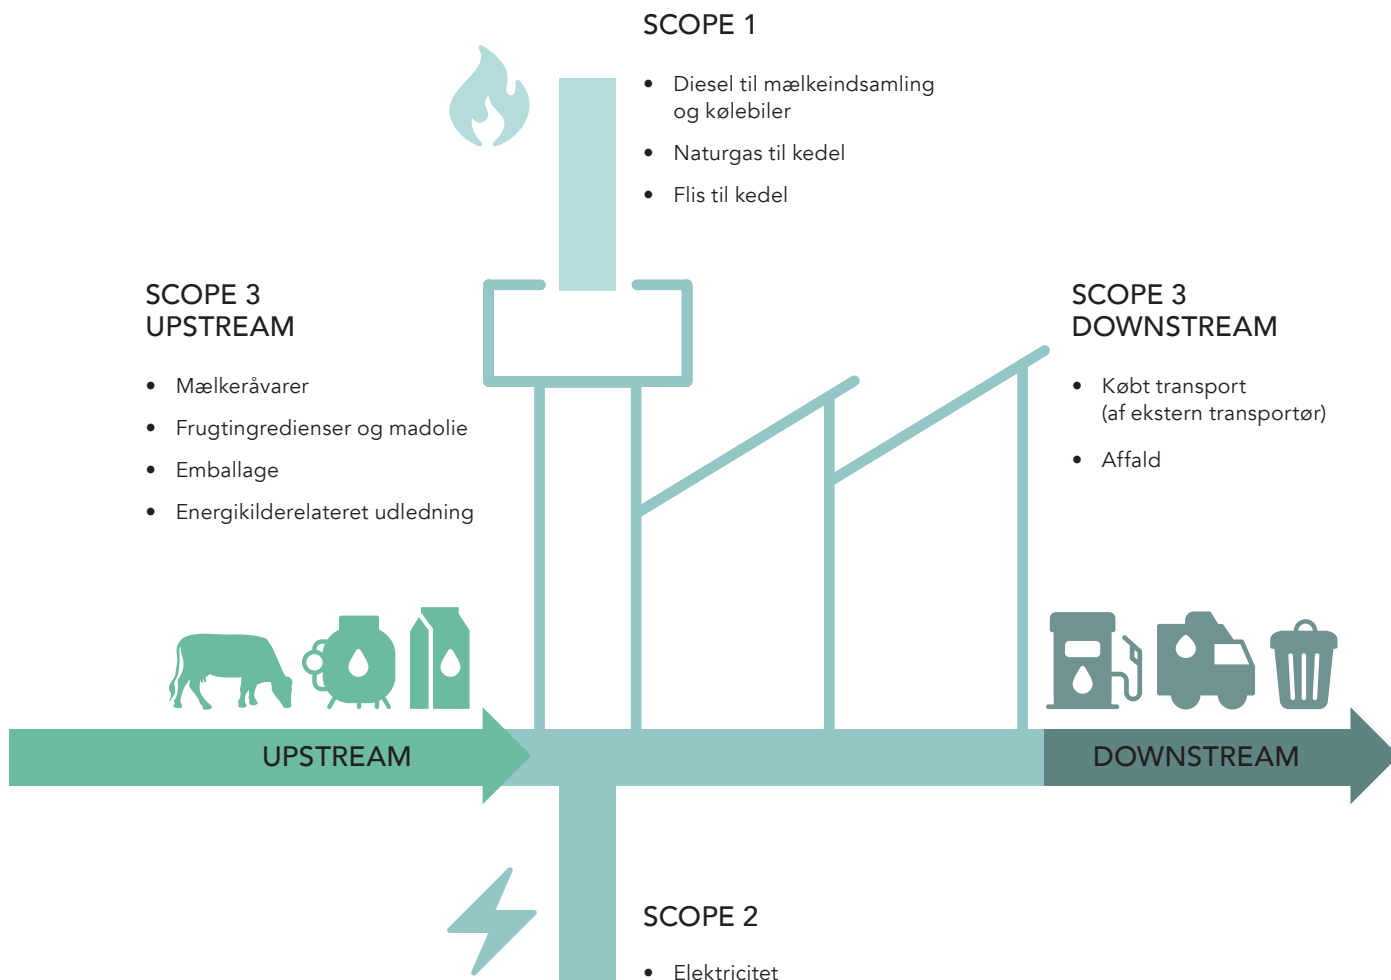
SCOPE 1

- Diesel til mælkeindsamling og kølebiler
- Naturgas til kedel
- Flis til kedel

SCOPE 3
UPSTREAM

- Mælkeråvarer
- Frugtingredienser og madolie
- Emballage
- Energikilderelateret udledning

SCOPE 3
DOWNSTREAM

- Købt transport (af ekstern transportør)
- Affald

UPSTREAM

DOWNSTREAM

SCOPE 2

- Elektricitet